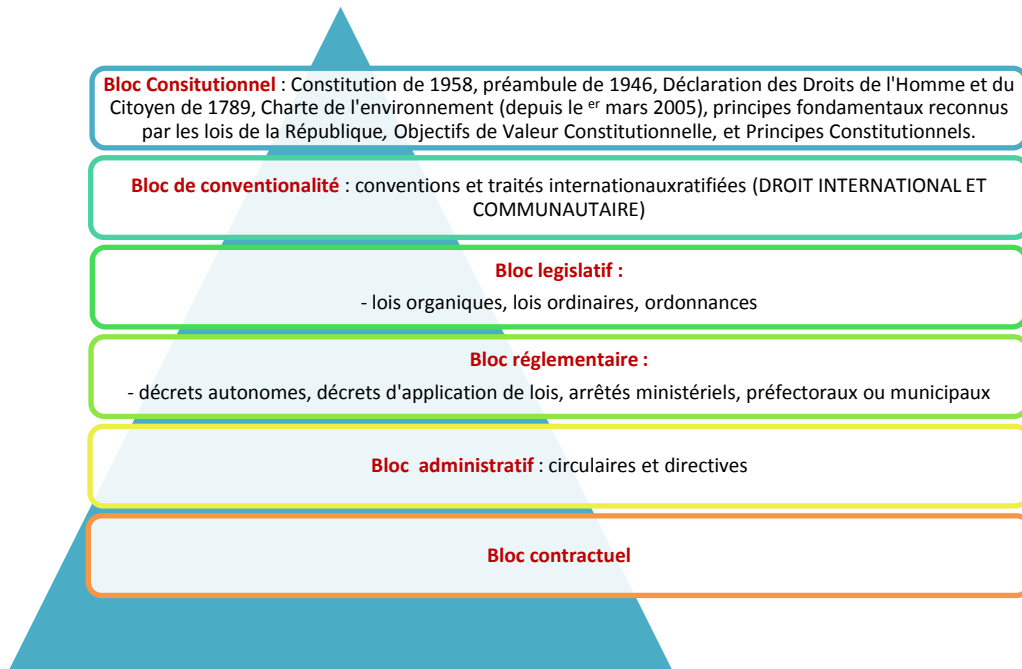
**Bloc Consitutionnel** : Constitution de 1958, préambule de 1946, Déclaration des Droits de l'Homme et du Citoyen de 1789, Charte de l'environnement (depuis le $^{er}$ mars 2005), principes fondamentaux reconnus par les lois de la République, Objectifs de Valeur Constitutionnelle, et Principes Constitutionnels.

**Bloc de conventionalité** : conventions et traités internationauxratifiées (DROIT INTERNATIONAL ET COMMUNAUTAIRE)

**Bloc legislatif :**

- lois organiques, lois ordinaires, ordonnances

**Bloc réglementaire :**

- décrets autonomes, décrets d'application de lois, arrêtés ministériels, préfectoraux ou municipaux

**Bloc administratif** : circulaires et directives

**Bloc contractuel**